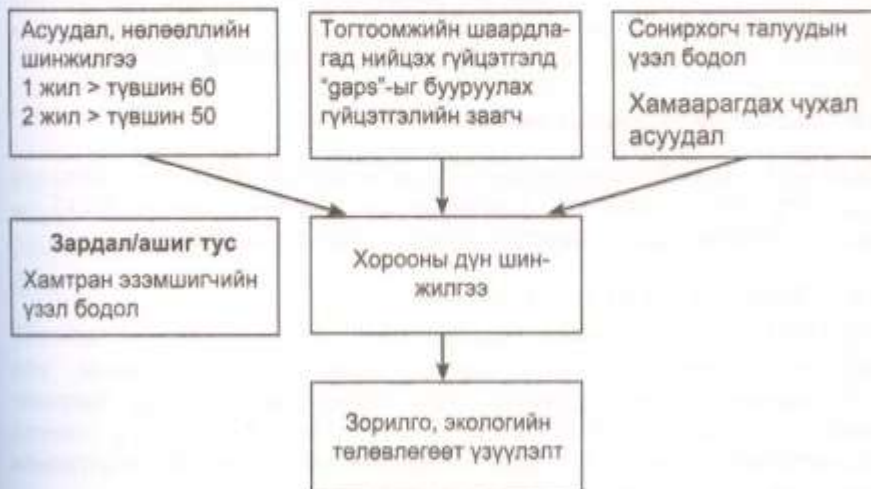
Асуудал, нөлөөллийн шинжилгээ
1 жил > түвшин 60
2 жил > түвшин 50

Тогтоомжийн шаардлагад нийцэх гүйцэтгэлд "gaps"-ыг бууруулах гүйцэтгэлийн заагч

Сонирхогч талуудын үзэл бодол
Хамаарагдах чухал асуудал

Зардал/ашиг тус
Хамтран эзэмшигчийн үзэл бодол

Хорооны дүн шинжилгээ

Зорилго, экологийн төлөвлөгөө үзүүлэлт